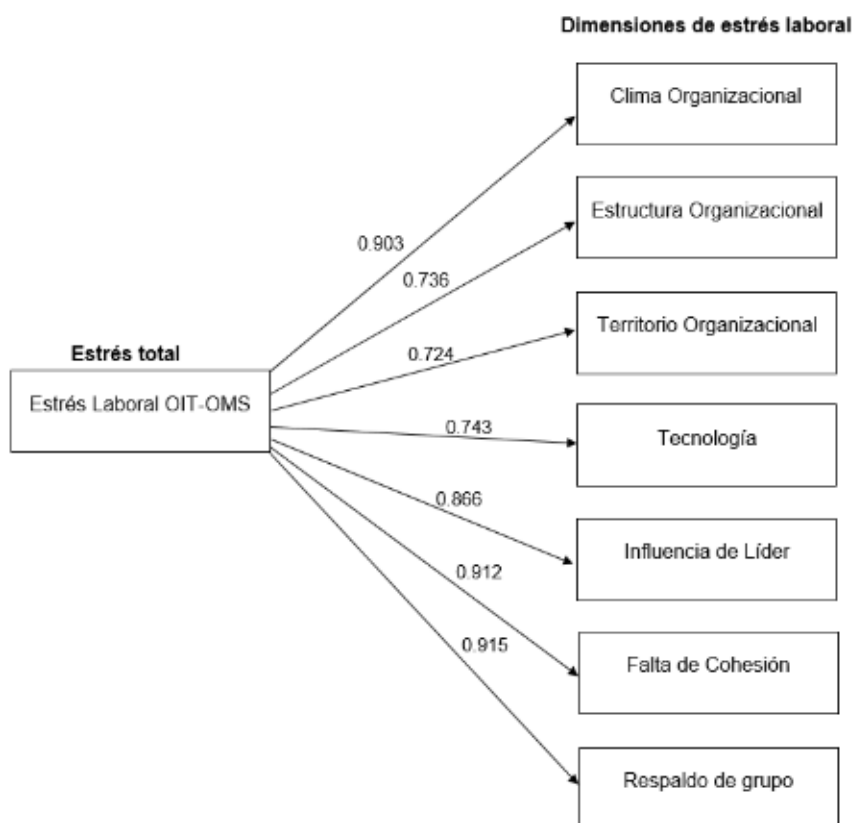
Dimensiones de estrés laboral

Clima Organizacional

Estructura Organizacional

Territorio Organizacional

Tecnología

Influencia de Líder

Falta de Cohesión

Respaldo de grupo

Estrés total

Estrés Laboral OIT-OMS

0.903

0.736

0.724

0.743

0.866

0.912

0.915